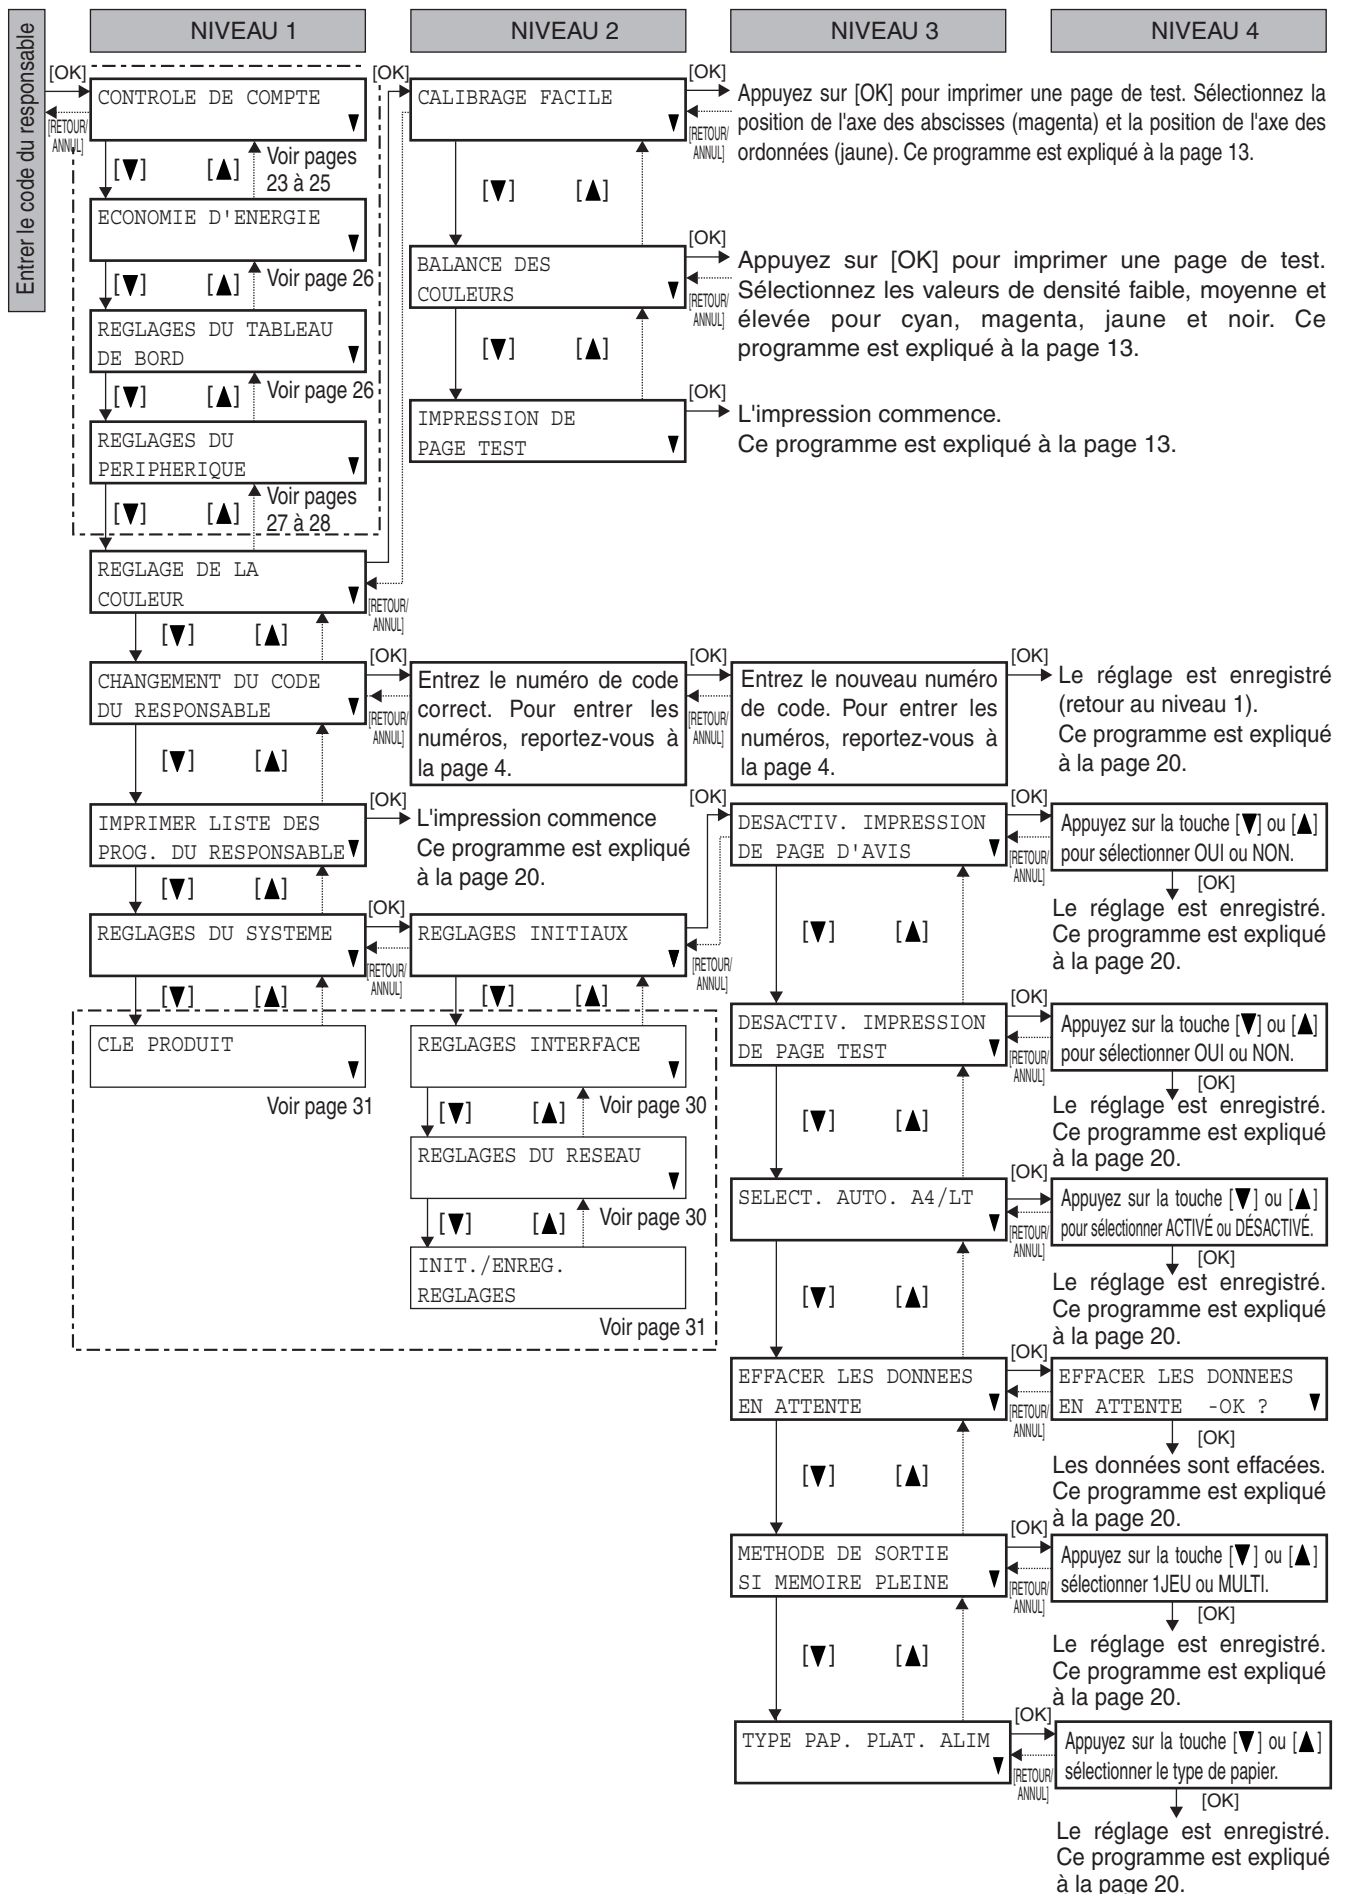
Entrer le code du responsable

NIVEAU 1

NIVEAU 2

NIVEAU 3

NIVEAU 4

[OK]

[RETOUR/ ANNUL]

CONTROLE DE COMPTE ▼

[▼] [▲] Voir pages 23 à 25

ECONOMIE D'ENERGIE ▼

[▼] [▲] Voir page 26

REGLAGES DU TABLEAU DE BORD ▼

[▼] [▲] Voir page 26

REGLAGES DU PERIPHERIQUE ▼

[▼] [▲] Voir pages 27 à 28

[OK]

CALIBRAGE FACILE ▼

[OK]

[RETOUR/ ANNUL]

Appuyez sur [OK] pour imprimer une page de test. Sélectionnez la position de l'axe des abscisses (magenta) et la position de l'axe des ordonnées (jaune). Ce programme est expliqué à la page 13.

[▼] [▲]

[OK]

BALANCE DES COULEURS ▼

[RETOUR/ ANNUL]

Appuyez sur [OK] pour imprimer une page de test. Sélectionnez les valeurs de densité faible, moyenne et élevée pour cyan, magenta, jaune et noir. Ce programme est expliqué à la page 13.

[▼] [▲]

[OK]

IMPRESSION DE PAGE TEST ▼

L'impression commence.
Ce programme est expliqué à la page 13.

REGLAGE DE LA COULEUR ▼

[RETOUR/ ANNUL]

[▼] [▲]

[OK]

CHANGEMENT DU CODE DU RESPONSABLE ▼

[RETOUR/ ANNUL]

Entrez le numéro de code correct. Pour entrer les numéros, reportez-vous à la page 4.

[OK]

[RETOUR/ ANNUL]

Entrez le nouveau numéro de code. Pour entrer les numéros, reportez-vous à la page 4.

[OK]

Le réglage est enregistré (retour au niveau 1).
Ce programme est expliqué à la page 20.

[▼] [▲]

[OK]

IMPRIMER LISTE DES PROG. DU RESPONSABLE ▼

L'impression commence
Ce programme est expliqué à la page 20.

[▼] [▲]

[OK]

REGLAGES DU SYSTEME ▼

[RETOUR/ ANNUL]

REGLAGES INITIAUX ▼

[OK]

[RETOUR/ ANNUL]

DESACTIV. IMPRESSION DE PAGE D'AVIS ▼

[OK]

[RETOUR/ ANNUL]

Appuyez sur la touche [▼] ou [▲] pour sélectionner OUI ou NON.

[OK]

Le réglage est enregistré. Ce programme est expliqué à la page 20.

[▼] [▲]

[▼] [▲]

[▼] [▲]

CLE PRODUIT ▼

Voir page 31

REGLAGES INTERFACE ▼

[▼] [▲] Voir page 30

REGLAGES DU RESEAU ▼

[▼] [▲] Voir page 30

INIT./ENREG. REGLAGES

Voir page 31

[OK]

DESACTIV. IMPRESSION DE PAGE TEST ▼

[RETOUR/ ANNUL]

Appuyez sur la touche [▼] ou [▲] pour sélectionner OUI ou NON.

[OK]

Le réglage est enregistré. Ce programme est expliqué à la page 20.

[▼] [▲]

[OK]

SELECT. AUTO. A4/LT ▼

[RETOUR/ ANNUL]

Appuyez sur la touche [▼] ou [▲] pour sélectionner ACTIVÉ ou DÉSACTIVÉ.

[OK]

Le réglage est enregistré. Ce programme est expliqué à la page 20.

[▼] [▲]

[OK]

EFFACER LES DONNEES EN ATTENTE ▼

[RETOUR/ ANNUL]

EFFACER LES DONNEES EN ATTENTE -OK ? ▼

[OK]

Les données sont effacées. Ce programme est expliqué à la page 20.

[▼] [▲]

[OK]

METHODE DE SORTIE SI MEMOIRE PLEINE ▼

[RETOUR/ ANNUL]

Appuyez sur la touche [▼] ou [▲] sélectionner 1JEU ou MULTI.

[OK]

Le réglage est enregistré. Ce programme est expliqué à la page 20.

[▼] [▲]

[OK]

TYPE PAP. PLAT. ALIM ▼

[RETOUR/ ANNUL]

Appuyez sur la touche [▼] ou [▲] sélectionner le type de papier.

[OK]

Le réglage est enregistré. Ce programme est expliqué à la page 20.